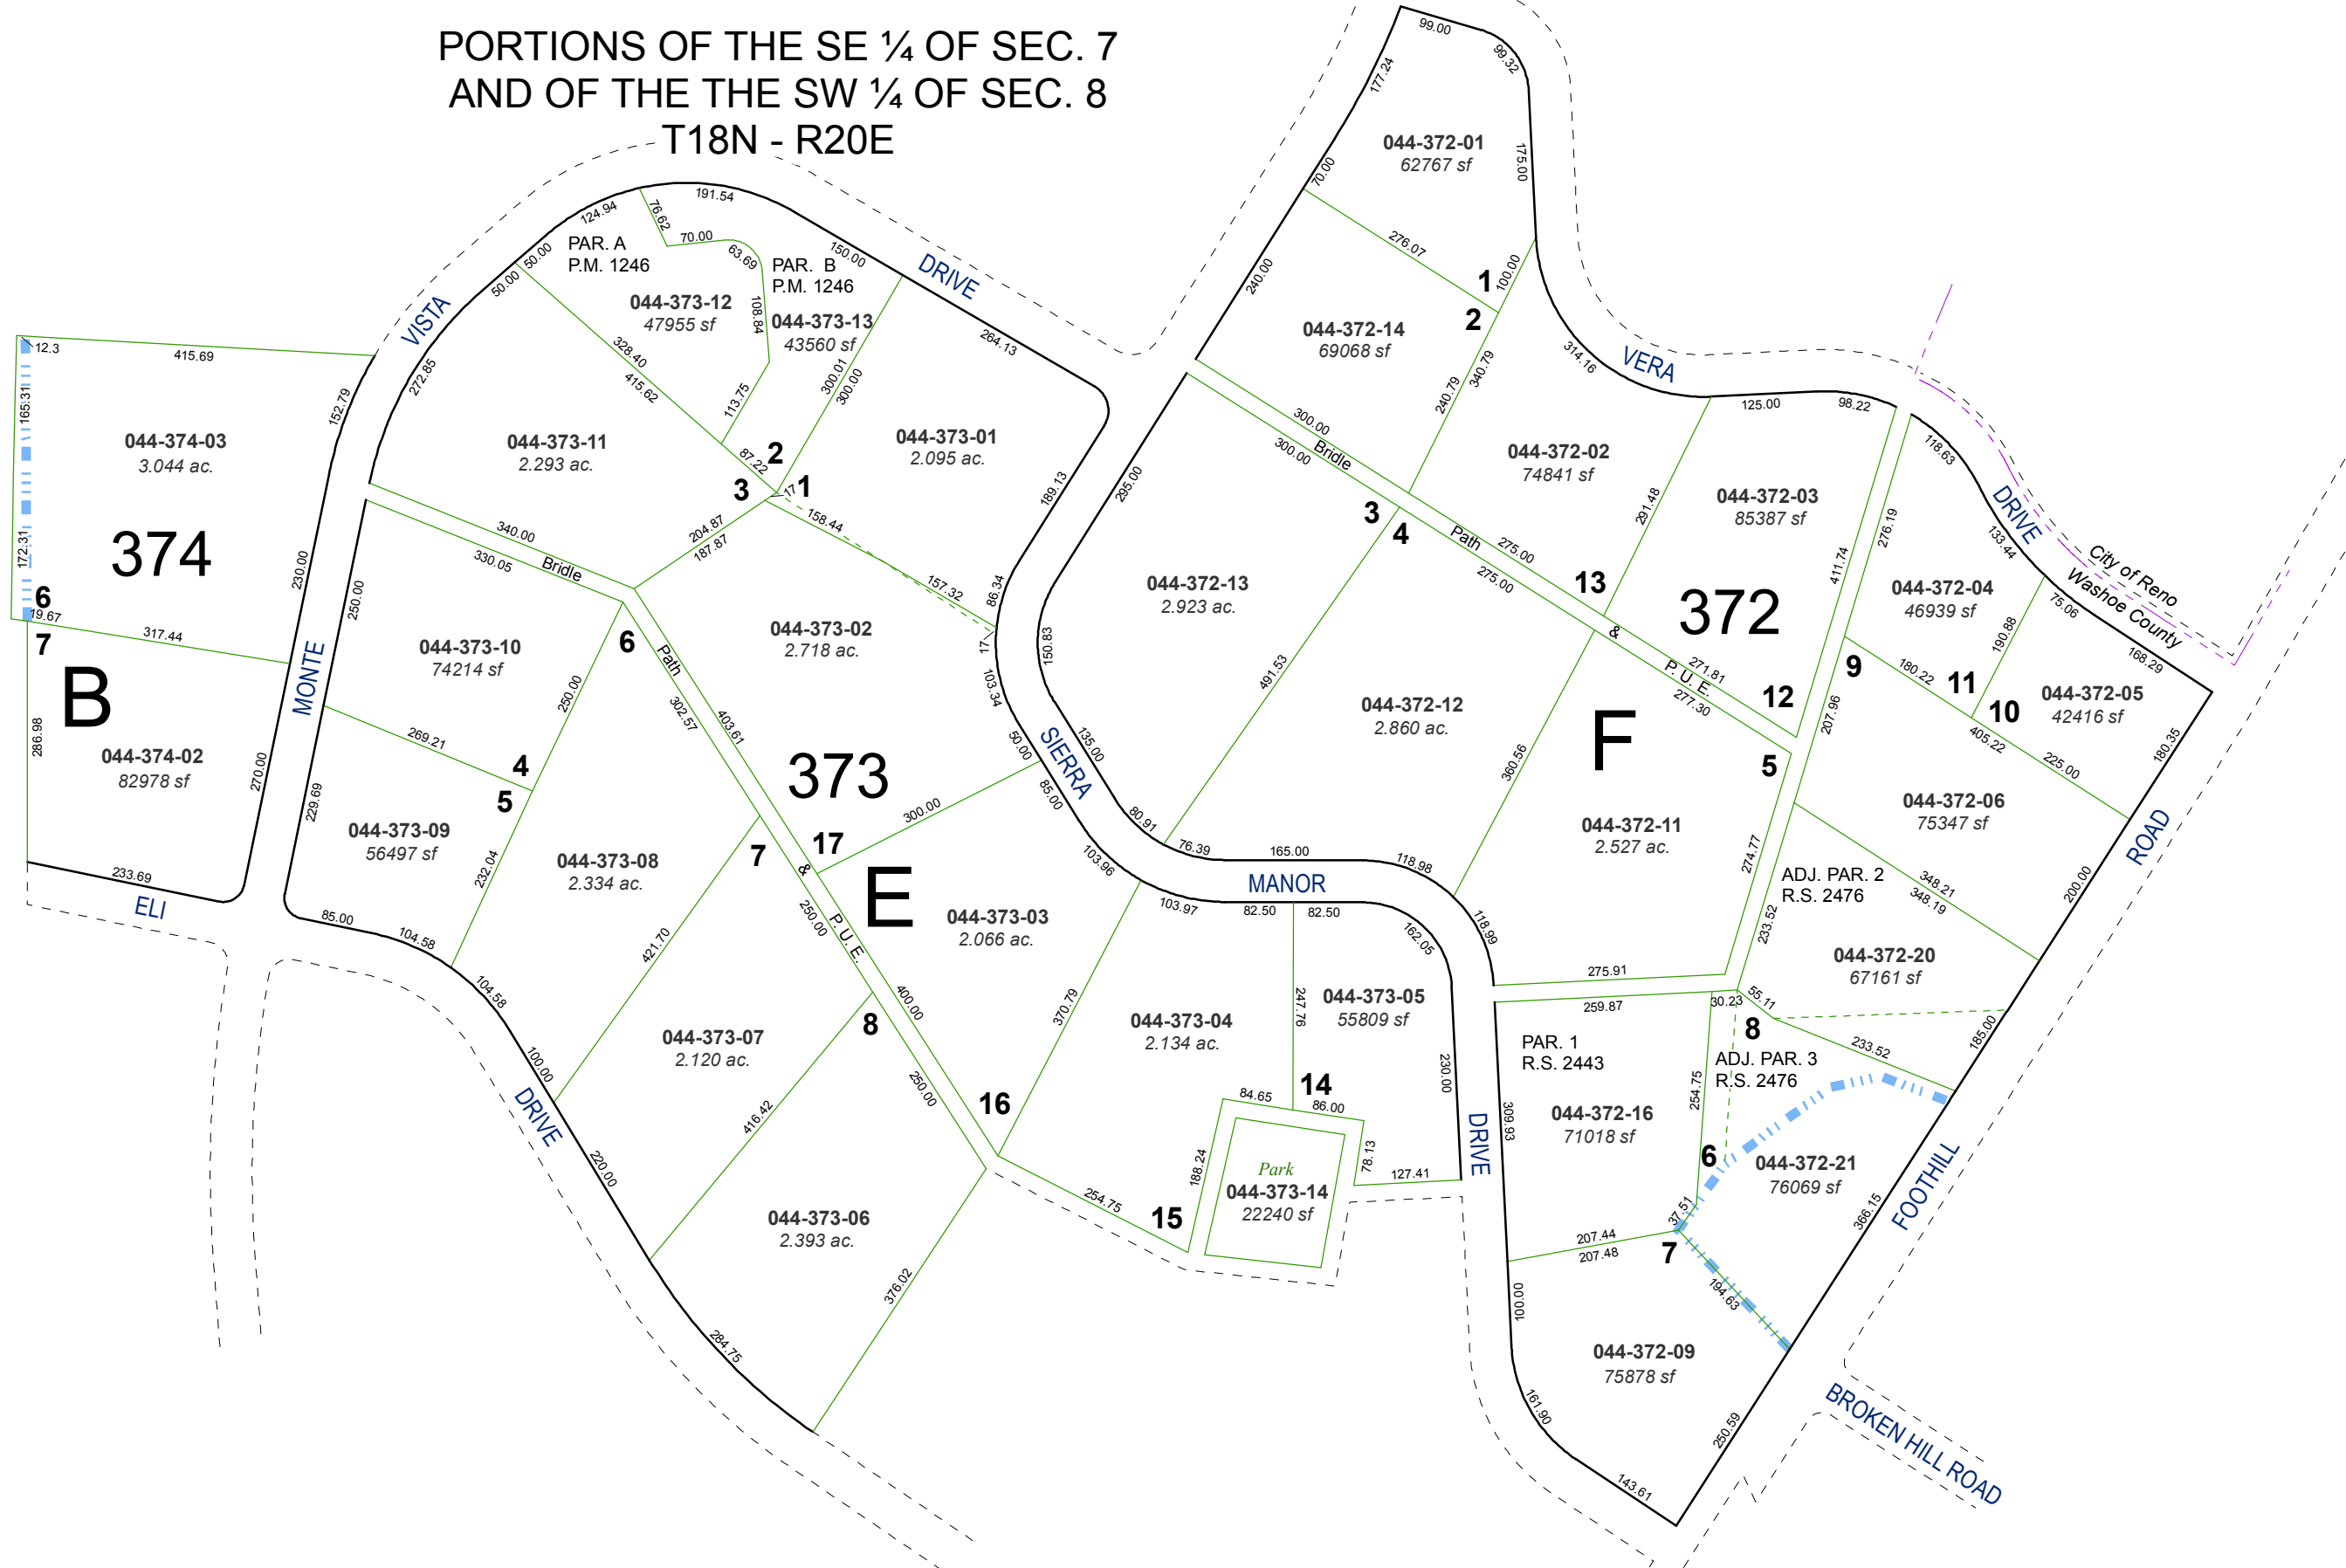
PORTIONS OF THE SE ¼ OF SEC. 7
AND OF THE THE SW ¼ OF SEC. 8
T18N - R20E

12.3
415.69
165.31
172.31
044-374-03
3.044 ac.
374
6
19.67
7
317.44
B
286.98
044-374-02
82978 sf
270.00
233.69
ELI
152.79
230.00

VISTA
MONTE
DRIVE
50.00
50.00
272.85
124.94
76.62
191.54
70.00
63.69
PAR. A
P.M. 1246
PAR. B
P.M. 1246
150.00
044-373-12
47955 sf
108.84
044-373-13
43560 sf
264.13
328.40
415.62
113.75
300.01
300.00
044-373-11
2.293 ac.
87.22
2
3
1
17
044-373-01
2.095 ac.
189.13
340.00
330.05
Bridle
204.87
187.87
158.44
157.32
86.34
250.00
044-373-10
74214 sf
250.00
6
Path
044-373-02
2.718 ac.
17
103.34
269.21
4
5
302.57
403.61
373
50.00
85.00
SIERRA
229.69
044-373-09
56497 sf
232.04
044-373-08
2.334 ac.
7
&
17
300.00
E
044-373-03
2.066 ac.
85.00
104.58
104.58
421.70
250.00
P.U.E.
400.00
8
370.79
100.00
044-373-07
2.120 ac.
416.42
250.00
16
220.00
044-373-06
2.393 ac.
376.02
284.75
254.75
15

99.00
99.32
177.24
044-372-01
62767 sf
175.00
70.00
276.07
1
100.00
240.00
2
044-372-14
69068 sf
340.79
240.79
314.16
VERA
300.00
300.00
Bridle
125.00
98.22
044-372-02
74841 sf
291.48
044-372-03
85387 sf
118.63
276.19
411.74
DRIVE
133.44
City of Reno
Washoe County
295.00
044-372-13
2.923 ac.
3
4
Path
275.00
275.00
13
372
044-372-04
46939 sf
190.88
75.06
168.29
150.83
491.53
&
P. U. E.
271.81
277.30
12
9
180.22
11
10
044-372-05
42416 sf
044-372-12
2.860 ac.
360.56
F
5
207.96
405.22
225.00
180.35
135.00
80.91
76.39
165.00
118.98
044-372-11
2.527 ac.
274.77
044-372-06
75347 sf
ROAD
103.96
MANOR
ADJ. PAR. 2
R.S. 2476
348.21
348.19
200.00
103.97
82.50
82.50
162.05
118.99
233.52
044-372-20
67161 sf
044-373-04
2.134 ac.
247.76
044-373-05
55809 sf
230.00
275.91
259.87
30.23
55.11
8
233.52
185.00
PAR. 1
R.S. 2443
ADJ. PAR. 3
R.S. 2476
84.65
14
86.00
188.24
Park
044-373-14
22240 sf
78.13
127.41
DRIVE
309.93
044-372-16
71018 sf
254.75
6
044-372-21
76069 sf
FOOTHILL
366.15
37.51
207.44
207.48
7
100.01
194.63
044-372-09
75878 sf
161.90
250.59
143.61
BROKEN HILL ROAD